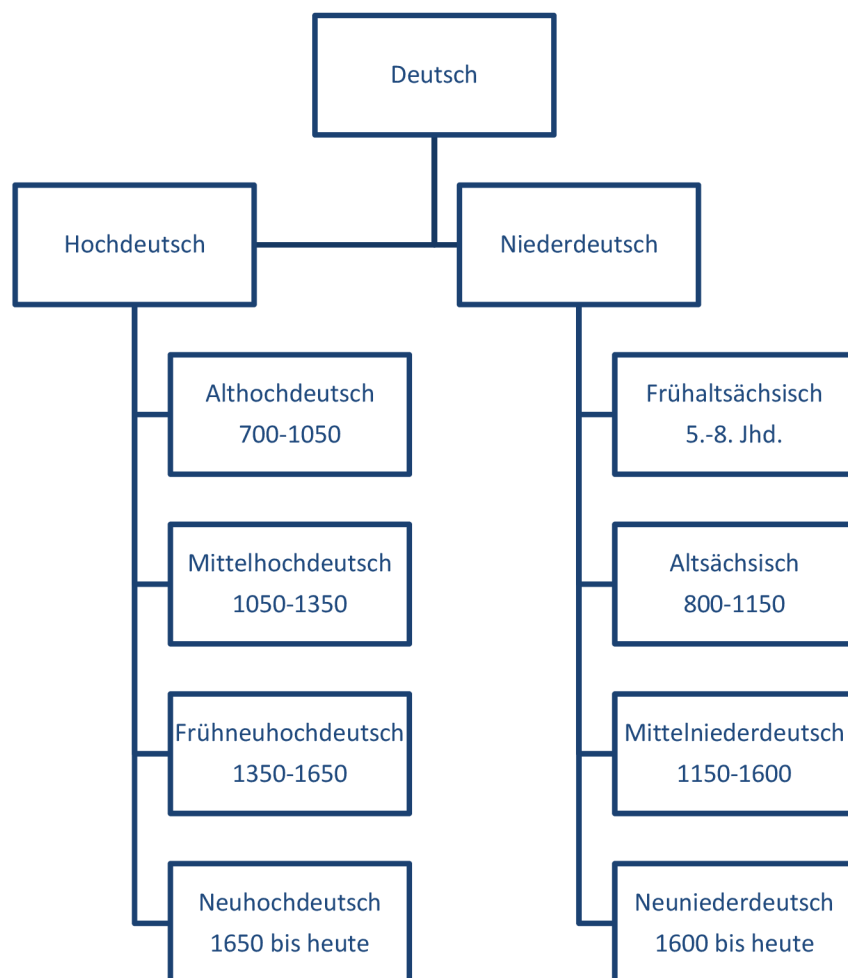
Deutsch

Hochdeutsch

Niederdeutsch

Althochdeutsch
700-1050

Mittelhochdeutsch
1050-1350

Frühneuhochdeutsch
1350-1650

Neuhochdeutsch
1650 bis heute

Frühaltsächsisch
5.-8. Jhd.

Altsächsisch
800-1150

Mittelniederdeutsch
1150-1600

Neuniederdeutsch
1600 bis heute